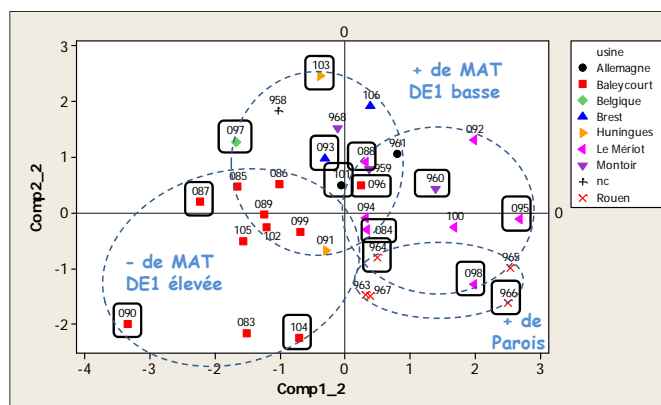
0

+ de MAT DE1 basse

- de MAT DE1 élevée

+ de Parois

| usine |
|---|
| Allemagne |
| Baleycourt |
| Belgique |
| Brest |
| Huningues |
| Le Mériot |
| Montoir |
| nc |
| Rouen |

103
958
106
968
097
093
088
961
092
959
101
096
085
086
087
960
089
094
100
095
099
084
105
102
091
964
965
098
963
967
966
090
083
104

Comp2_2
3
2
1
0
-1
-2

Comp1_2
-4 -3 -2 -1 0 1 2 3